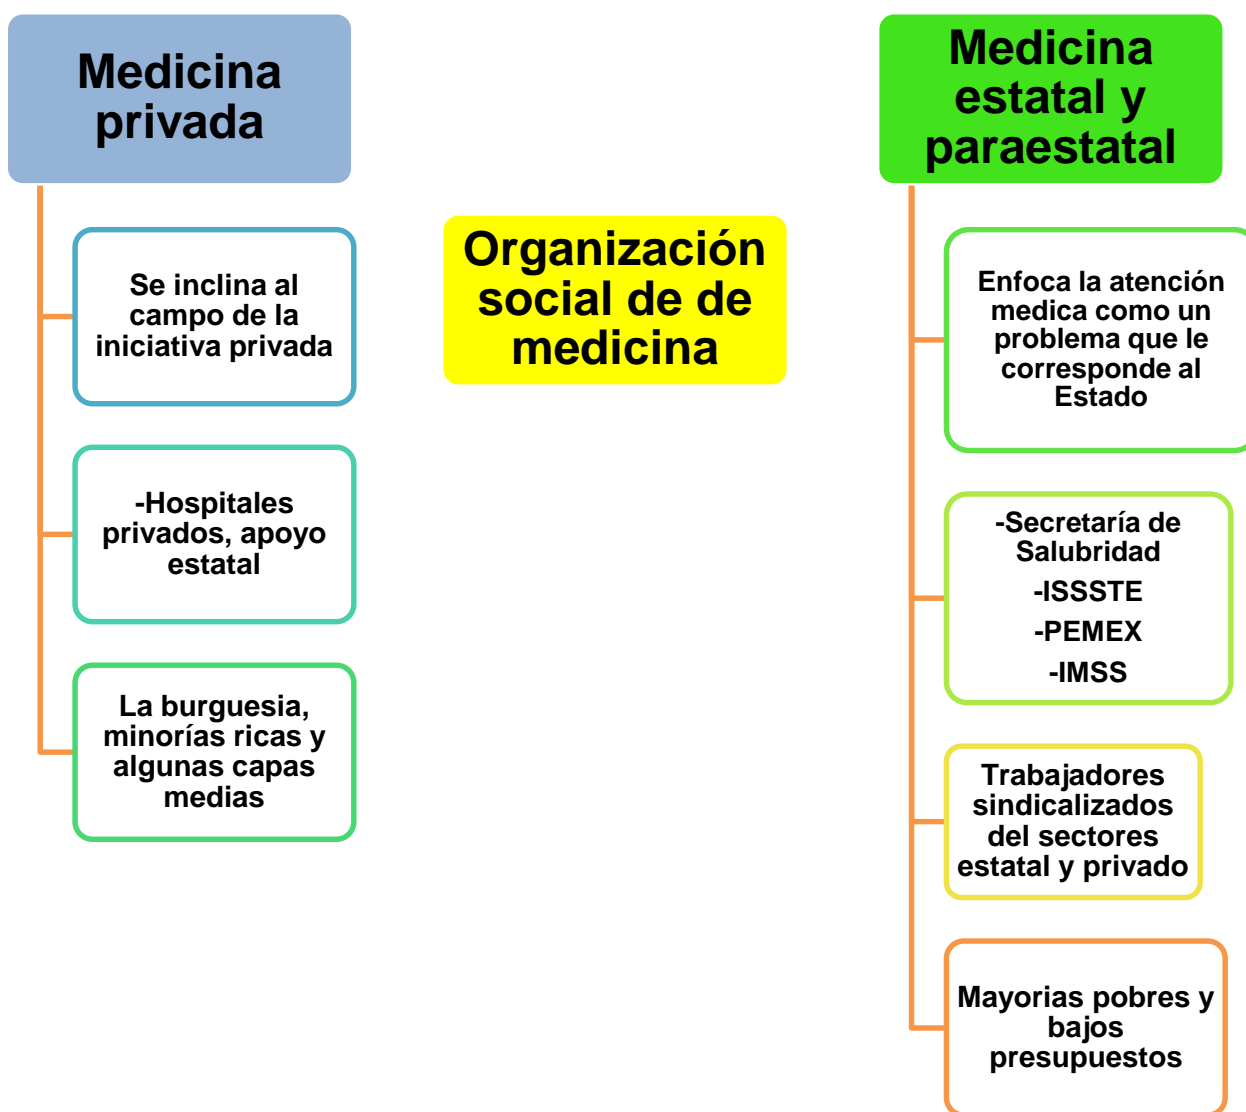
Medicina privada

Se inclina al campo de la iniciativa privada

-Hospitales privados, apoyo estatal

La burguesia, minorías ricas y algunas capas medias

Organización social de de medicina

Medicina estatal y paraestatal

Enfoca la atención medica como un problema que le corresponde al Estado

-Secretaría de Salubridad
-ISSSTE
-PEMEX
-IMSS

Trabajadores sindicalizados del sectores estatal y privado

Mayorias pobres y bajos presupuestos